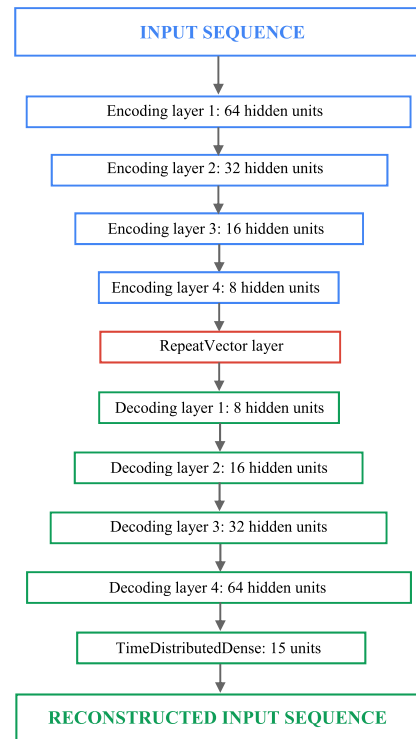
INPUT SEQUENCE

Encoding layer 1: 64 hidden units

Encoding layer 2: 32 hidden units

Encoding layer 3: 16 hidden units

Encoding layer 4: 8 hidden units

RepeatVector layer

Decoding layer 1: 8 hidden units

Decoding layer 2: 16 hidden units

Decoding layer 3: 32 hidden units

Decoding layer 4: 64 hidden units

TimeDistributedDense: 15 units

RECONSTRUCTED INPUT SEQUENCE